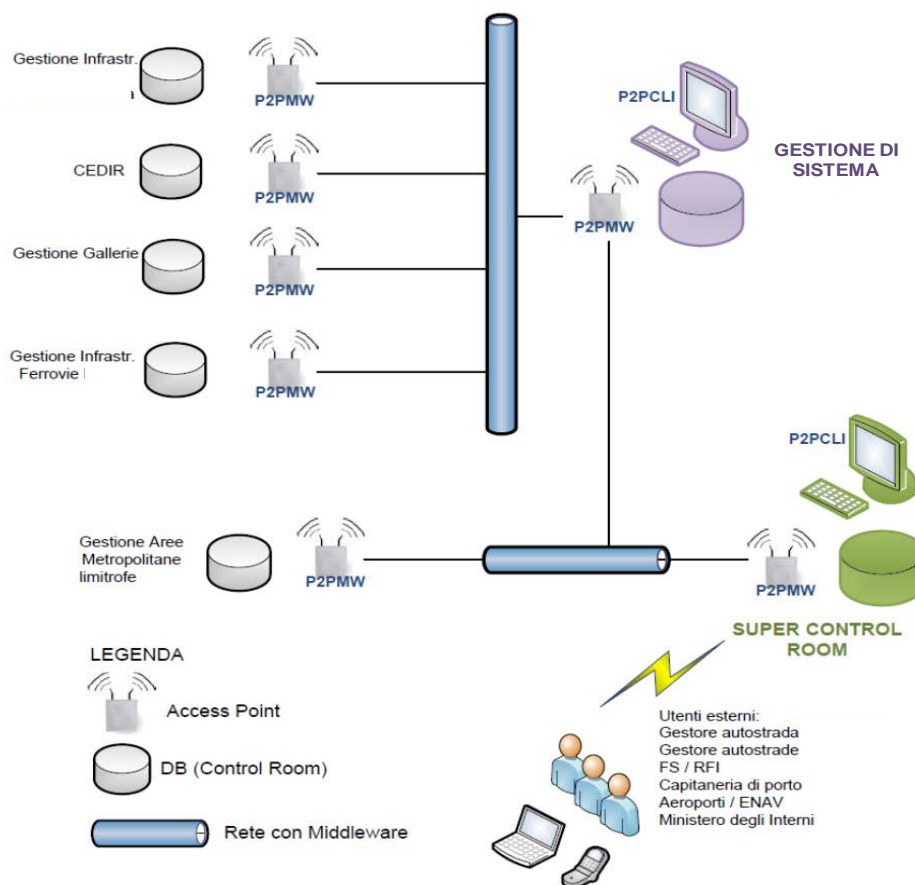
Gestione Infrastr.

P2PMW

CEDIR

P2PMW

Gestione Gallerie

P2PMW

Gestione Infrastr. Ferrovie

P2PMW

P2PCLI

GESTIONE DI SISTEMA

P2PMW

P2PCLI

Gestione Aree Metropolitane limitrofe

P2PMW

P2PMW

SUPER CONTROL ROOM

LEGENDA

Access Point

DB (Control Room)

Rete con Middleware

Utenti esterni:
Gestore autostrada
Gestore autostrade
FS / RFI
Capitaneria di porto
Aeroporti / ENAV
Ministero degli Interni